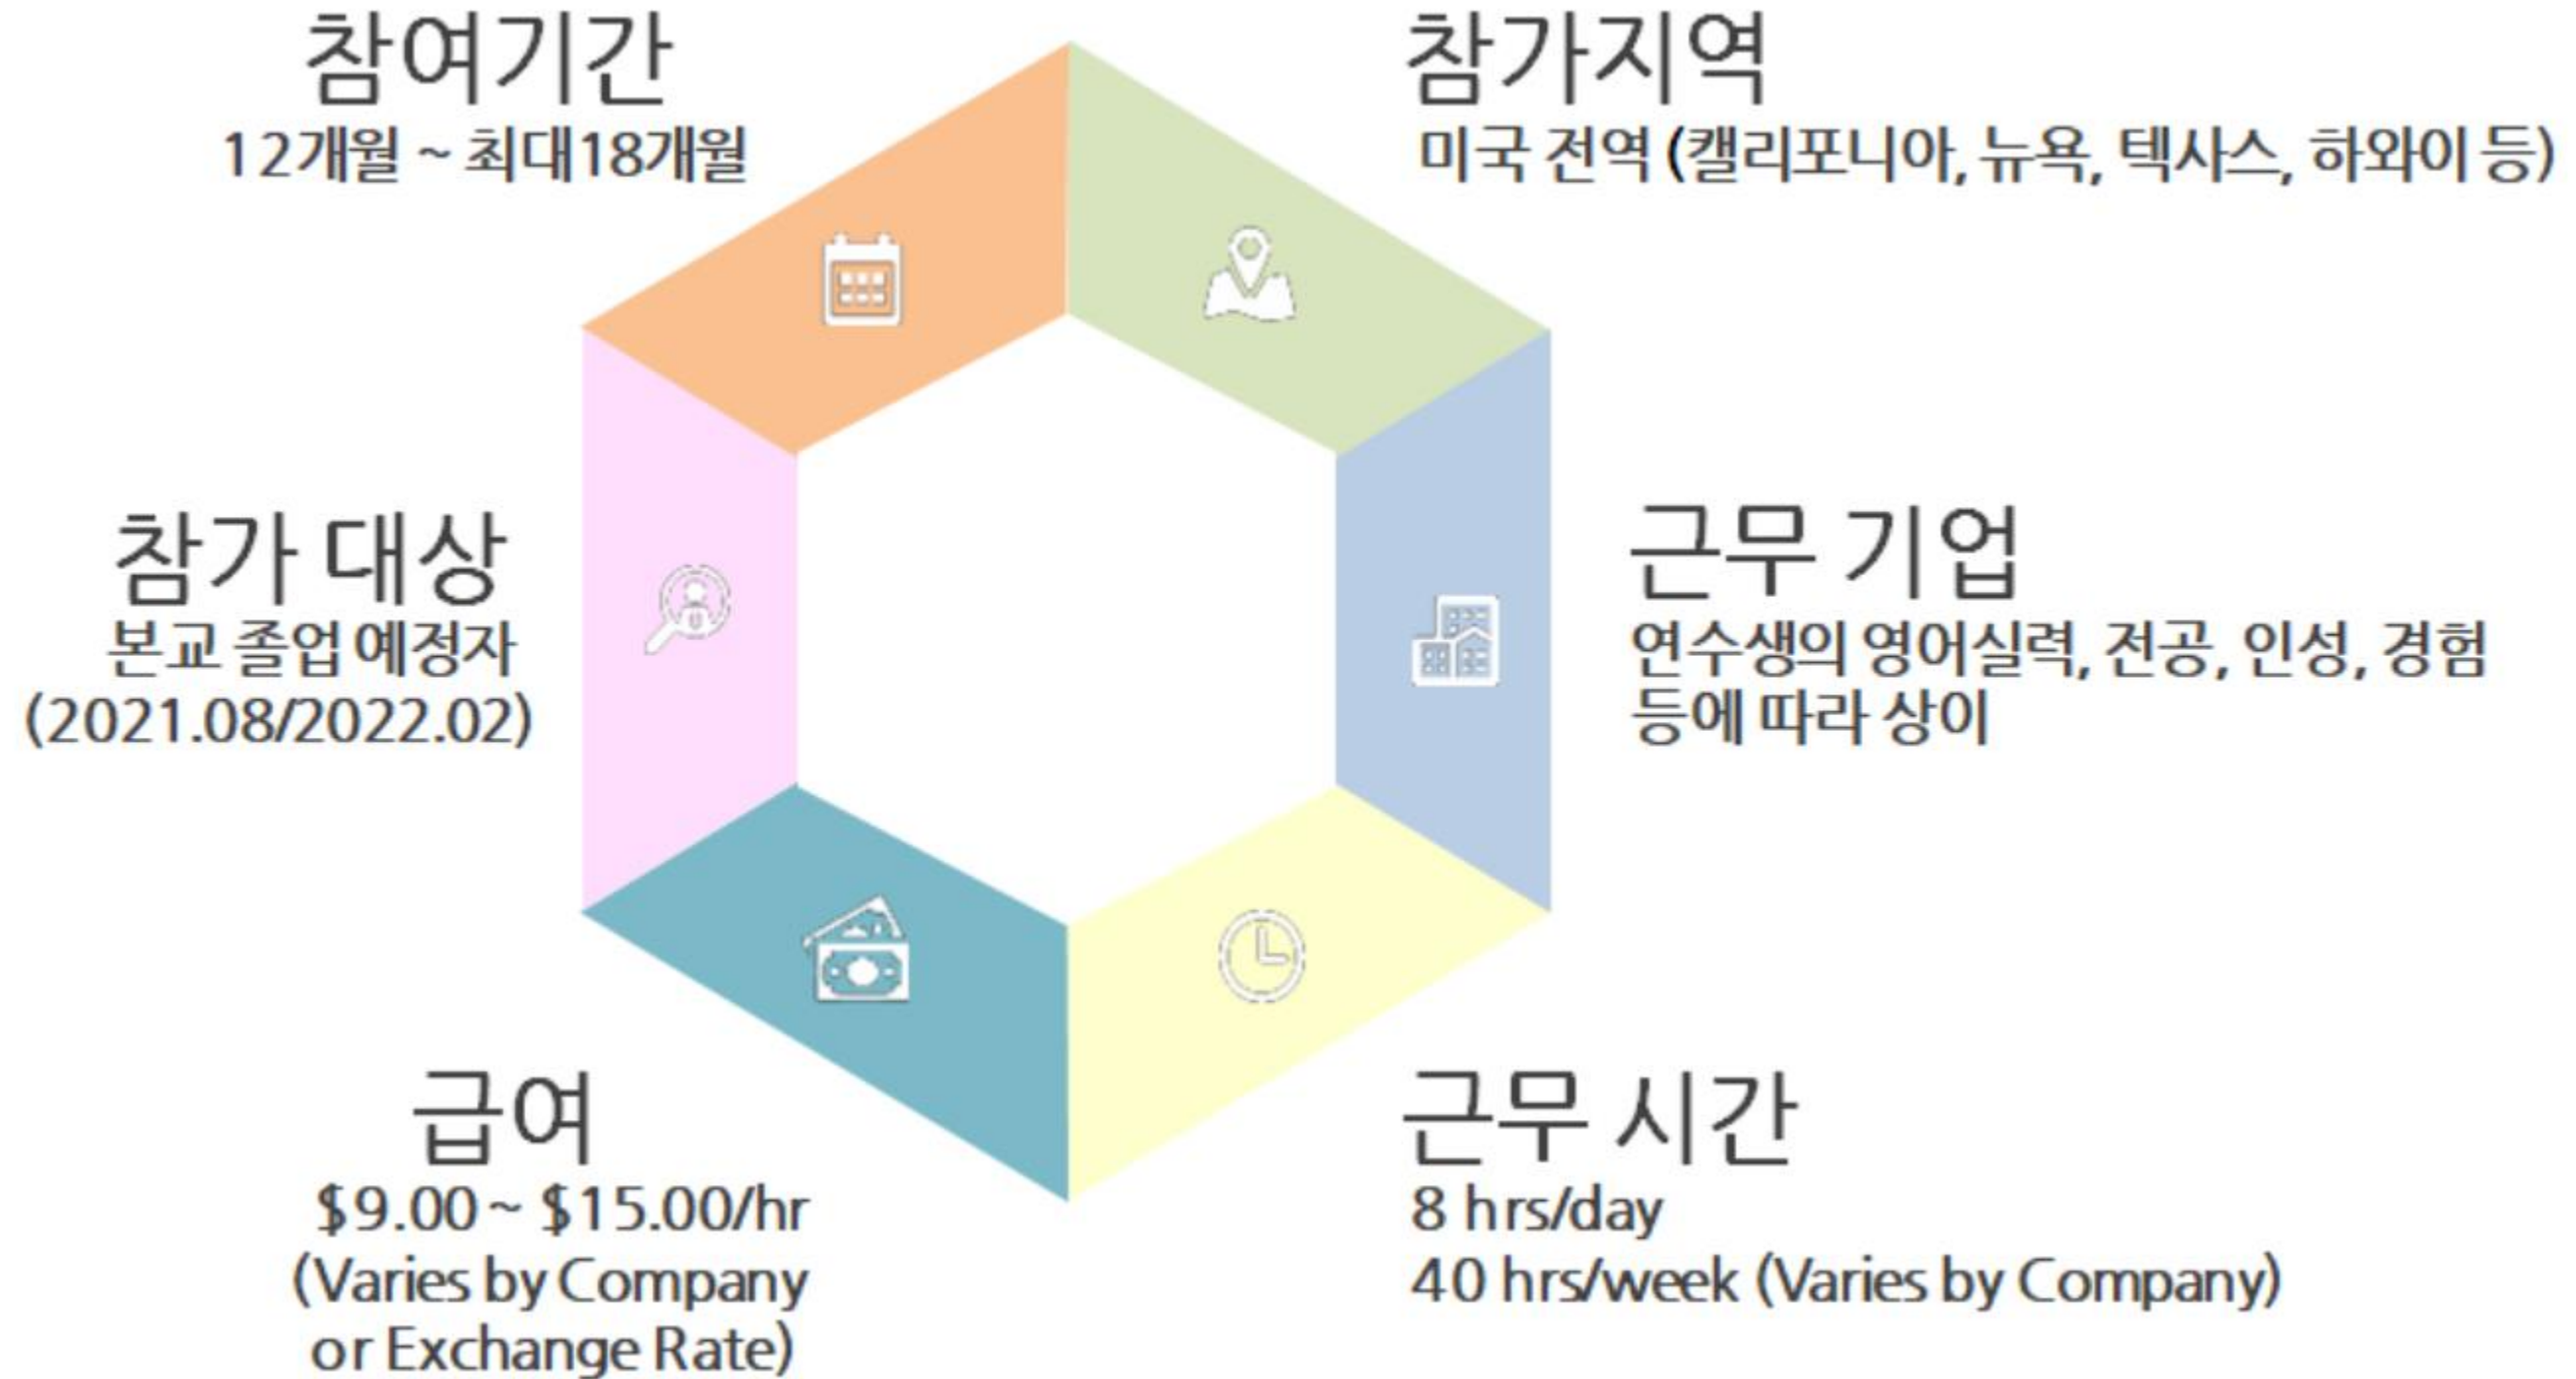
참여기간
12개월 ~ 최대18개월

참가지역
미국 전역 (캘리포니아, 뉴욕, 텍사스, 하와이 등)

참가 대상
본교 졸업 예정자
(2021.08/2022.02)

근무 기업
연수생의 영어실력, 전공, 인성, 경험 등에 따라 상이

급여
\$9.00 ~ \$15.00/hr
(Varies by Company or Exchange Rate)

근무 시간
8 hrs/day
40 hrs/week (Varies by Company)